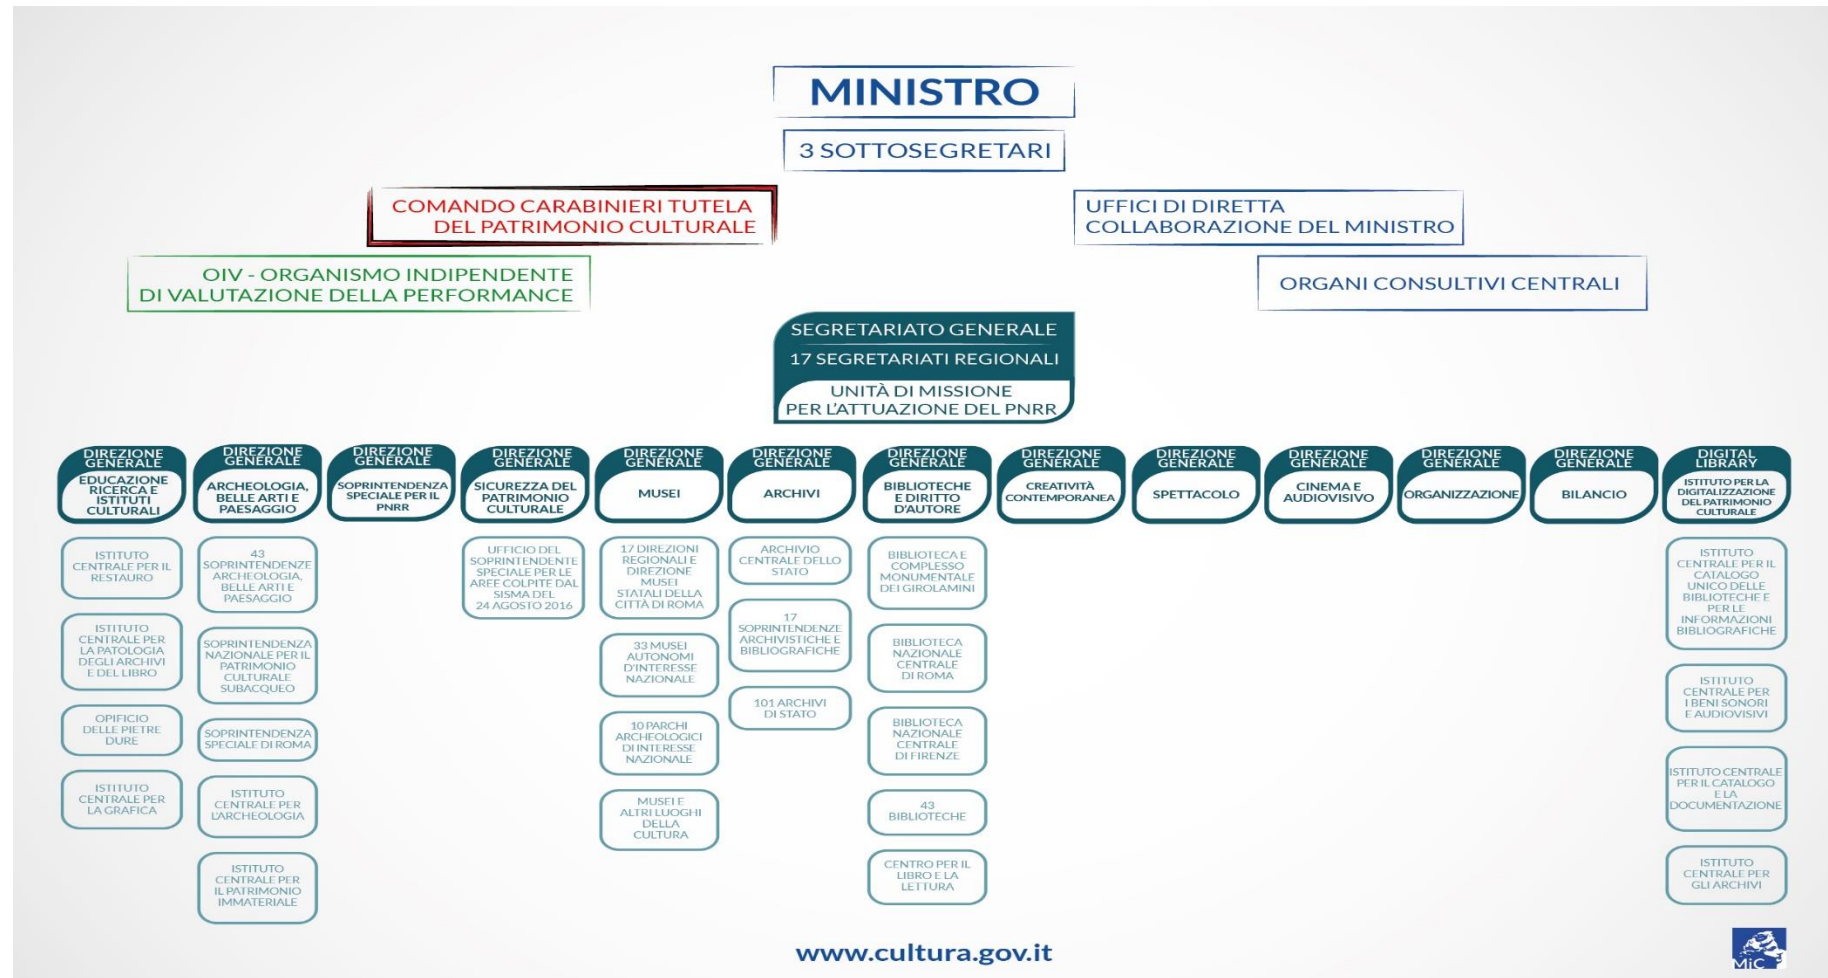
MINISTRO

3 SOTTOSEGRETARI

COMANDO CARABINIERI TUTELA DEL PATRIMONIO CULTURALE

UFFICI DI DIRETTA COLLABORAZIONE DEL MINISTRO

OIV - ORGANISMO INDIPENDENTE DI VALUTAZIONE DELLA PERFORMANCE

ORGANI CONSULTIVI CENTRALI

SEGRETARIATO GENERALE

17 SEGRETARIATI REGIONALI

UNITÀ DI MISSIONE PER L'ATTUAZIONE DEL PNRR

DIREZIONE GENERALE EDUCAZIONE RICERCA E ISTITUTI CULTURALI

ISTITUTO CENTRALE PER IL RESTAURO

ISTITUTO CENTRALE PER LA PATOLOGIA DEGLI ARCHIVI E DEL LIBRO

OPIFICIO DELLE PIETRE DURE

ISTITUTO CENTRALE PER LA GRAFICA

DIREZIONE GENERALE ARCHEOLOGIA, BELLE ARTI E PAESAGGIO

43 SOPRINTENDENZE ARCHEOLOGIA, BELLE ARTI E PAESAGGIO

SOPRINTENDENZA NAZIONALE PER IL PATRIMONIO CULTURALE SUBACQUEO

SOPRINTENDENZA SPECIALE DI ROMA

ISTITUTO CENTRALE PER L'ARCHEOLOGIA

ISTITUTO CENTRALE PER IL PATRIMONIO IMMATERIALE

DIREZIONE GENERALE SOPRINTENDENZA SPECIALE PER IL PNRR

DIREZIONE GENERALE SICUREZZA DEL PATRIMONIO CULTURALE

UFFICIO DEL SOPRINTENDENTE SPECIALE PER LE AREE COLPITE DAL SISMA DEL 24 AGOSTO 2016

DIREZIONE GENERALE MUSEI

17 DIREZIONI REGIONALI E DIREZIONE MUSEI STATALI DELLA CITTÀ DI ROMA

33 MUSEI AUTONOMI D'INTERESSE NAZIONALE

10 PARCHI ARCHEOLOGICI DI INTERESSE NAZIONALE

MUSEI E ALTRI LUOGHI DELLA CULTURA

DIREZIONE GENERALE ARCHIVI

ARCHIVIO CENTRALE DELLO STATO

17 SOPRINTENDENZE ARCHIVISTICHE E BIBLIOGRAFICHE

101 ARCHIVI DI STATO

DIREZIONE GENERALE BIBLIOTECHE E DIRITTO D'AUTORE

BIBLIOTECA E COMPLESSO MONUMENTALE DEI GIROLAMINI

BIBLIOTECA NAZIONALE CENTRALE DI ROMA

BIBLIOTECA NAZIONALE CENTRALE DI FIRENZE

43 BIBLIOTECHE

CENTRO PER IL LIBRO E LA LETTURA

DIREZIONE GENERALE CREATIVITÀ CONTEMPORANEA

DIREZIONE GENERALE SPETTACOLO

DIREZIONE GENERALE CINEMA E AUDIOVISIVO

DIREZIONE GENERALE ORGANIZZAZIONE

DIREZIONE GENERALE BILANCIO

DIGITAL LIBRARY ISTITUTO PER LA DIGITALIZZAZIONE DEL PATRIMONIO CULTURALE

ISTITUTO CENTRALE PER IL CATALOGO UNICO DELLE BIBLIOTECHE E PER LE INFORMAZIONI BIBLIOGRAFICHE

ISTITUTO CENTRALE PER I BENI SONORI E AUDIOVISIVI

ISTITUTO CENTRALE PER IL CATALOGO E LA DOCUMENTAZIONE

ISTITUTO CENTRALE PER GLI ARCHIVI

www.cultura.gov.it

MiC